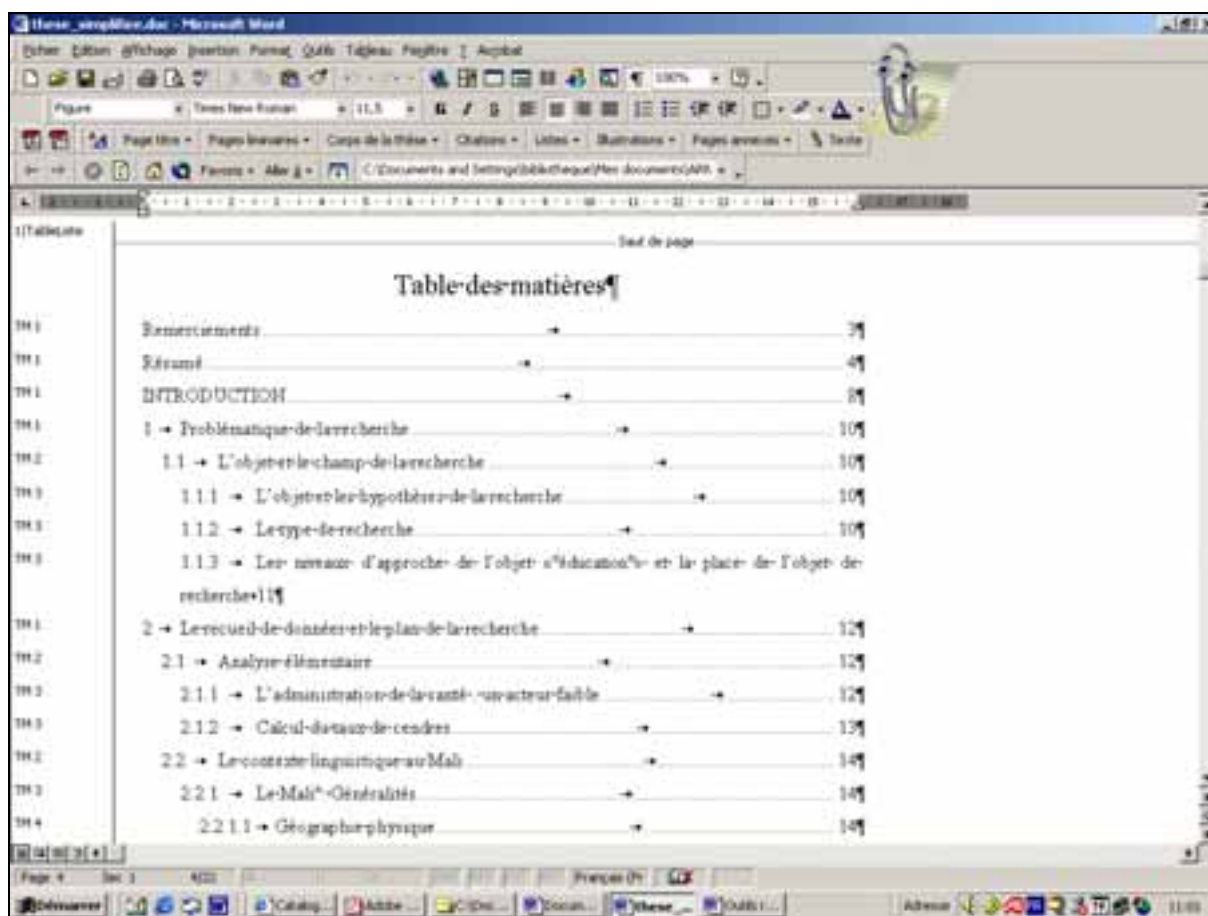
these_simplifiee.doc - Microsoft Word

Fichier Edition Affichage Insertion Format Outils Tableau Fenêtre ? Acrobat

Figure Times New Roman 11,5 100%

Page titre · Pages liminaires · Corps de la thèse · Citations · Listes · Illustrations · Pages annexes · Texte

Favoris · Aller à · C:\Documents and Settings\bibliotheque\Mes documents\ARR

1|TableListe

Saut de page

Table des matières¶

TM 1 Remerciements 3¶

TM 1 Résumé 4¶

TM 1 INTRODUCTION 8¶

TM 1 1 → Problématique de la recherche 10¶

TM 2 1.1 → L'objet et le champ de la recherche 10¶

TM 3 1.1.1 → L'objet et les hypothèses de la recherche 10¶

TM 3 1.1.2 → Le type de recherche 10¶

TM 3 1.1.3 → Les niveaux d'approche de l'objet «éducation» et la place de l'objet de recherche 11¶

TM 1 2 → Le recueil de données et le plan de la recherche 12¶

TM 2 2.1 → Analyse élémentaire 12¶

TM 3 2.1.1 → L'administration de la santé : un acteur faible 12¶

TM 3 2.1.2 → Calcul du taux de cendres 13¶

TM 2 2.2 → Le contexte linguistique au Mali 14¶

TM 3 2.2.1 → Le Mali : Généralités 14¶

TM 4 2.2.1.1 → Géographie physique 14¶

Page 4 Sec 1 Français (Fr)

Démarrer Catalog... Adobe... C:\Doc... Docum... these_... Outils i... Adresse 11:05